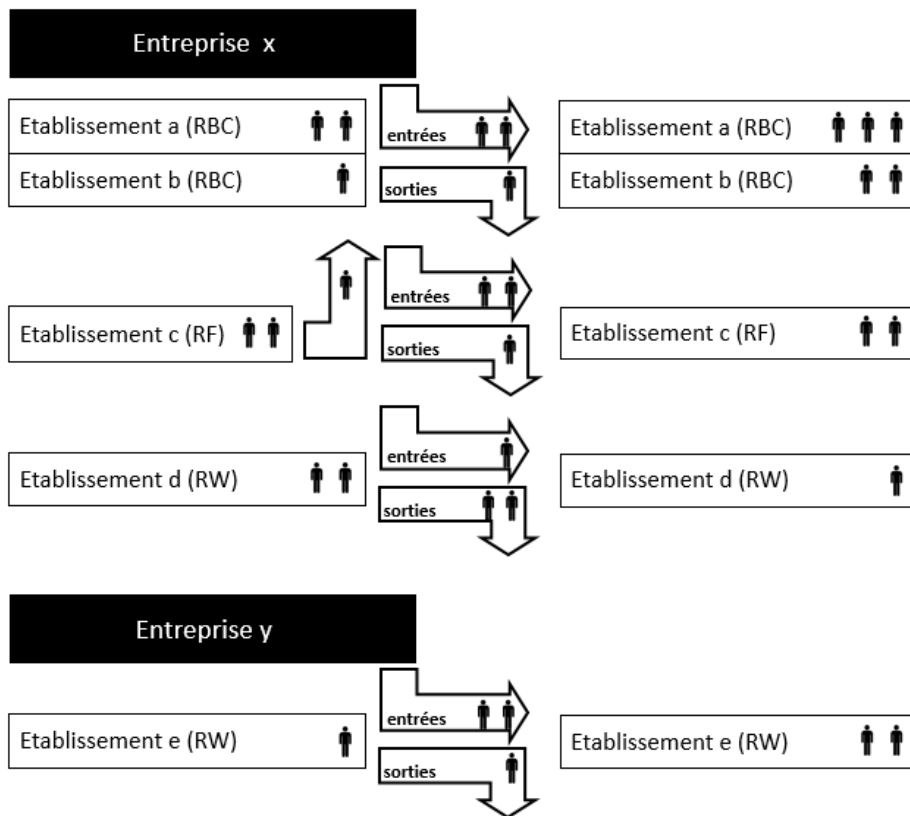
Entreprise x

Etablissement a (RBC)

Etablissement b (RBC)

entrées

sorties

Etablissement a (RBC)

Etablissement b (RBC)

Etablissement c (RF)

entrées

sorties

Etablissement c (RF)

Etablissement d (RW)

entrées

sorties

Etablissement d (RW)

Entreprise y

Etablissement e (RW)

entrées

sorties

Etablissement e (RW)